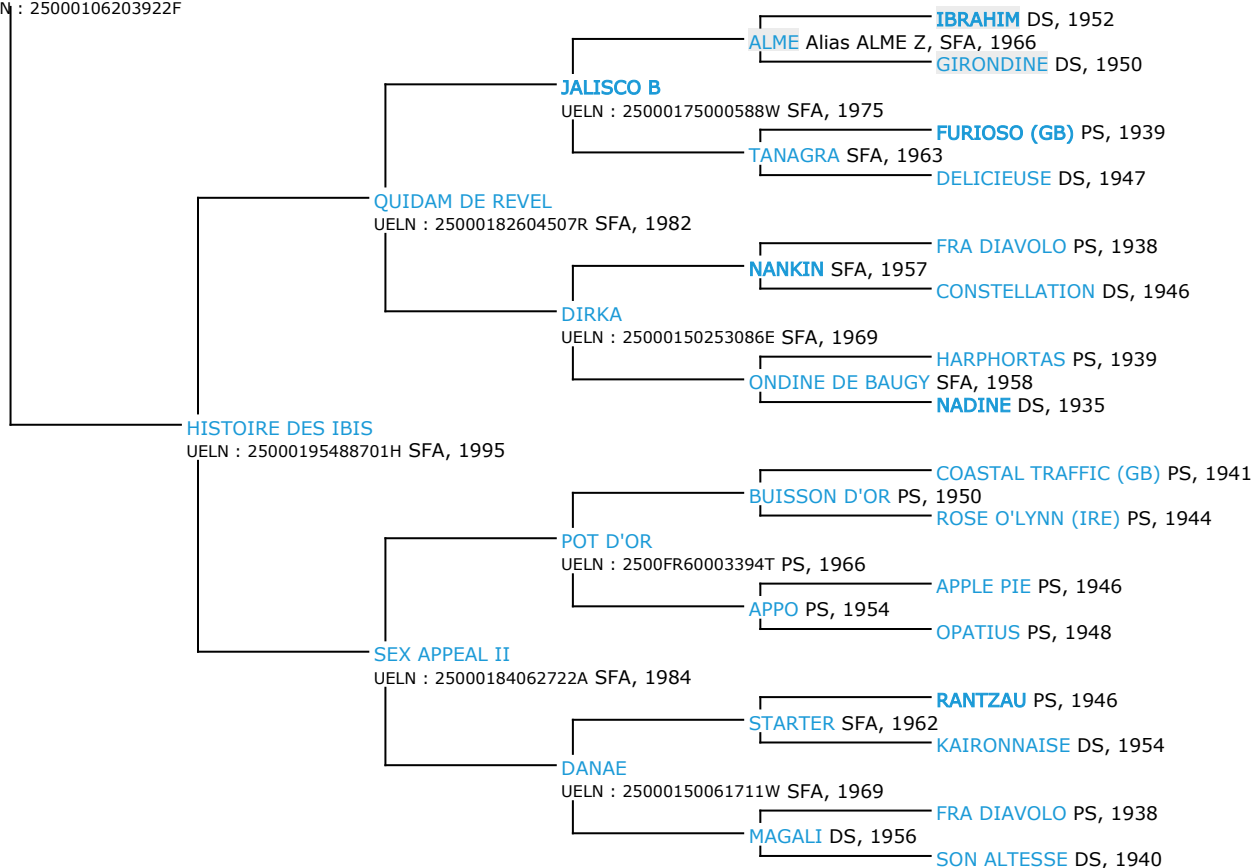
N : 25000106203922F

HISTOIRE DES IBIS
UELN : 25000195488701H SFA, 1995

QUIDAM DE REVEL
UELN : 25000182604507R SFA, 1982

JALISCO B
UELN : 25000175000588W SFA, 1975

ALME Alias ALME Z, SFA, 1966
IBRAHIM DS, 1952
GIRONDINE DS, 1950

TANAGRA SFA, 1963
FURIOSO (GB) PS, 1939
DELICIEUSE DS, 1947

DIRKA
UELN : 25000150253086E SFA, 1969

NANKIN SFA, 1957
FRA DIAVOLO PS, 1938
CONSTELLATION DS, 1946

ONDINE DE BAUGY SFA, 1958
HARPHORTAS PS, 1939
NADINE DS, 1935

SEX APPEAL II
UELN : 25000184062722A SFA, 1984

POT D'OR
UELN : 2500FR60003394T PS, 1966

BUISSON D'OR PS, 1950
COASTAL TRAFFIC (GB) PS, 1941
ROSE O'LYNN (IRE) PS, 1944

APPO PS, 1954
APPLE PIE PS, 1946
OPATIUS PS, 1948

DANAE
UELN : 25000150061711W SFA, 1969

STARTER SFA, 1962
RANTZAU PS, 1946
KAIRONNAISE DS, 1954

MAGALI DS, 1956
FRA DIAVOLO PS, 1938
SON ALTESSE DS, 1940